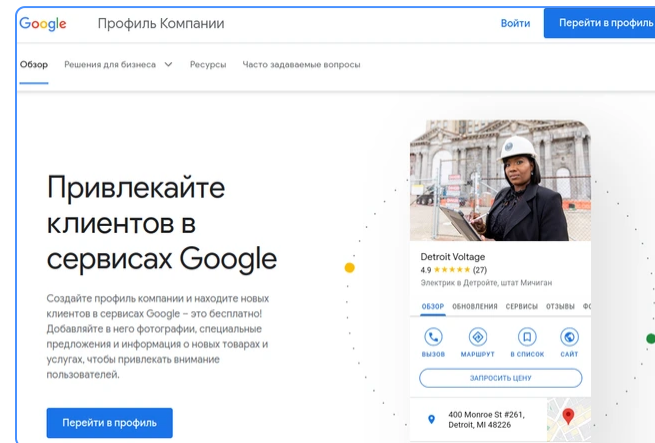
Google Профиль Компании

Войти

Перейти в профиль

Обзор Решения для бизнеса Ресурсы Часто задаваемые вопросы

Привлекайте клиентов в сервисах Google

Создайте профиль компании и находите новых клиентов в сервисах Google – это бесплатно! Добавляйте в него фотографии, специальные предложения и информацию о новых товарах и услугах, чтобы привлекать внимание пользователей.

Перейти в профиль

Detroit Voltage
4.9 ★★★★★ (27)
Электрик в Детройте, штат Мичиган

ОБЗОР ОБНОВЛЕНИЯ СЕРВИСЫ ОТЗЫВЫ ФО

ВЫЗОВ МАРШРУТ В СПИСОК САЙТ

ЗАПРОСИТЬ ЦЕНУ

400 Monroe St #261, Detroit, MI 48226